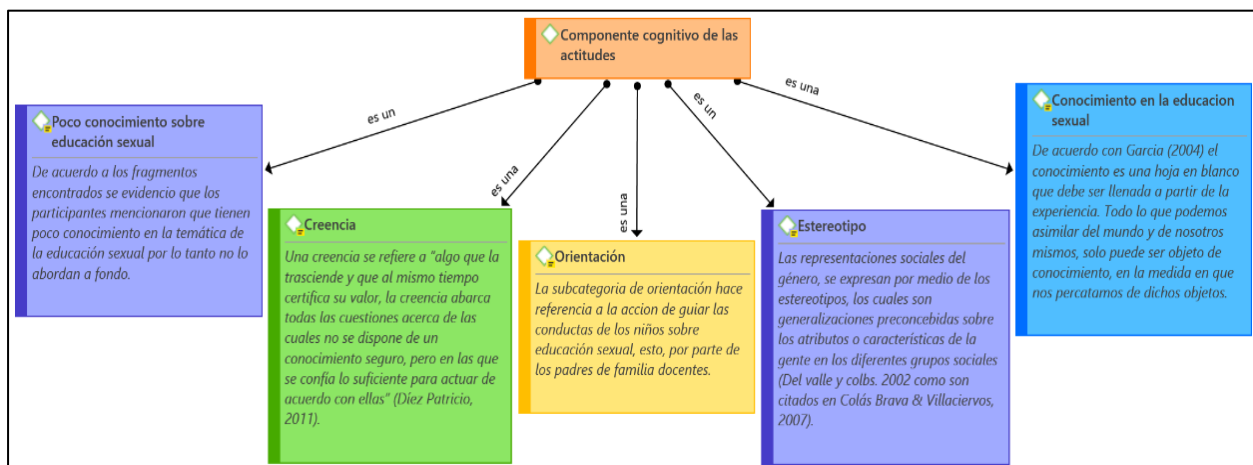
Componente cognitivo de las actitudes

es un

es una

es una

es un

es una

Poco conocimiento sobre educación sexual

De acuerdo a los fragmentos encontrados se evidencio que los participantes mencionaron que tienen poco conocimiento en la temática de la educación sexual por lo tanto no lo abordan a fondo.

Creencia

Una creencia se refiere a "algo que la trasciende y que al mismo tiempo certifica su valor, la creencia abarca todas las cuestiones acerca de las cuales no se dispone de un conocimiento seguro, pero en las que se confía lo suficiente para actuar de acuerdo con ellas" (Díez Patricio, 2011).

Orientación

La subcategoria de orientación hace referencia a la accion de guiar las conductas de los niños sobre educación sexual, esto, por parte de los padres de família docentes.

Estereotipo

Las representaciones sociales del género, se expresan por medio de los estereotipos, los cuales son generalizaciones preconcebidas sobre los atributos o caracteristicas de la gente en los diferentes grupos sociales (Del valle y colbs. 2002 como son citados en Colás Brava & Villaciervos, 2007).

Conocimiento en la educacion sexual

De acuerdo con Garcia (2004) el conocimiento es una hoja en blanco que debe ser llenada a partir de la experiencia. Todo lo que podemos asimilar del mundo y de nosotros mismos, solo puede ser objeto de conocimiento, en la medida en que nos percatamos de dichos objetos.